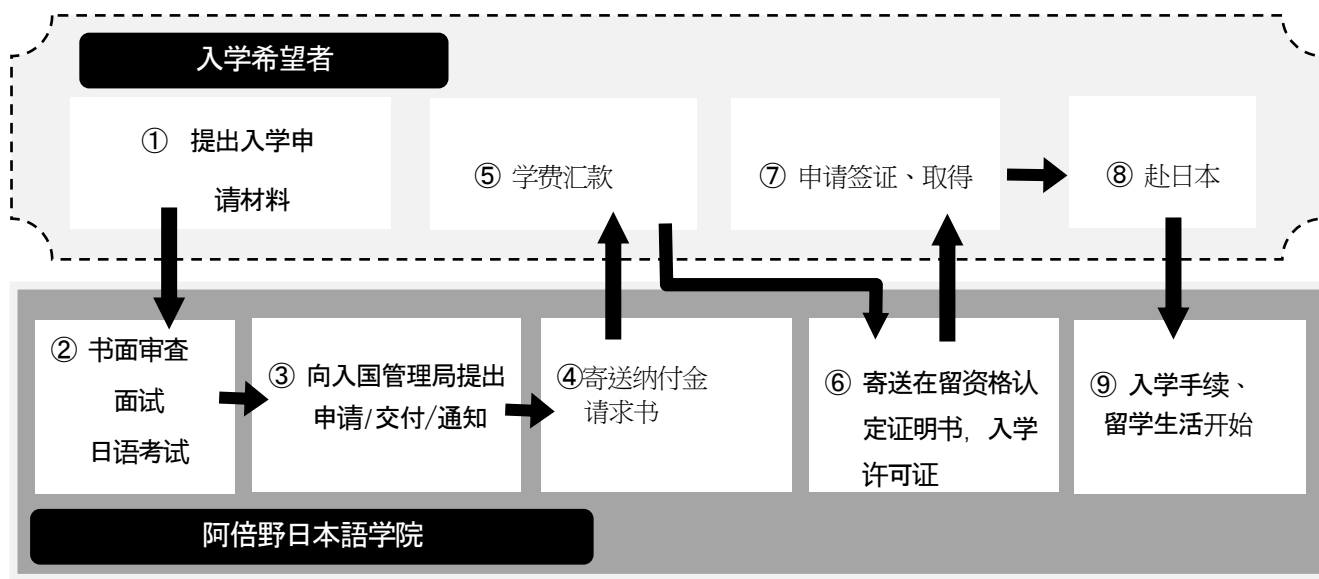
入学希望者

① 提出入学申请材料

⑤ 学费汇款

⑦ 申请签证、取得

⑧ 赴日本

② 书面审查
面试
日语考试

③ 向入国管理局提出申请/交付/通知

④寄送纳付金请求书

⑥ 寄送在留资格认定证明书，入学许可证

⑨ 入学手续、留学生活开始

阿倍野日本語学院